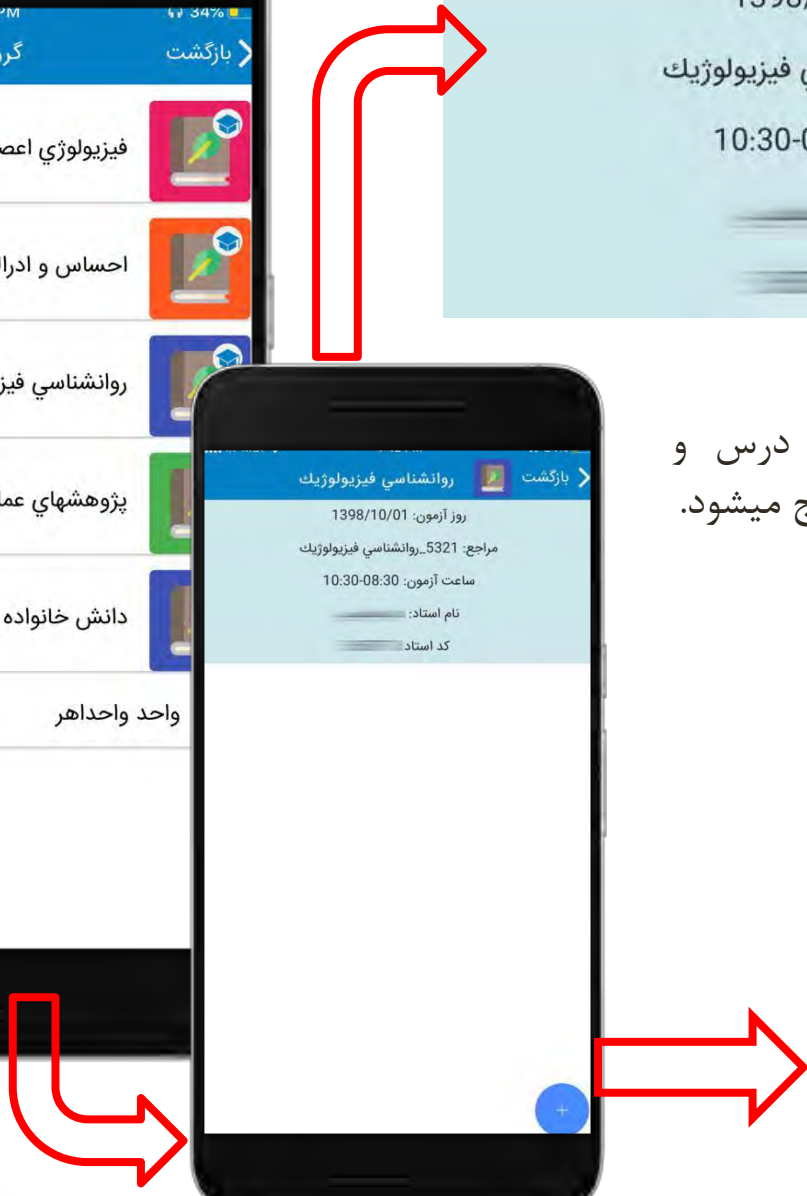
PM 34%
بازگشت گر

فيزيولوژي اعص

احساس و ادرا

روانشناسي فيز

پژوهشهاي عم

دانش خانواده

واحد واحداهر

1398
ي فيزيولوژيك
10:30-0

درس و
ج ميشود.

بازگشت روانشناسي فيزيولوژيك
روز آزمون: 1398/10/01
مراجع: 5321_روانشناسي فيزيولوژيك
ساعت آزمون: 08:30-10:30
نام استاد:
كد استاد

+